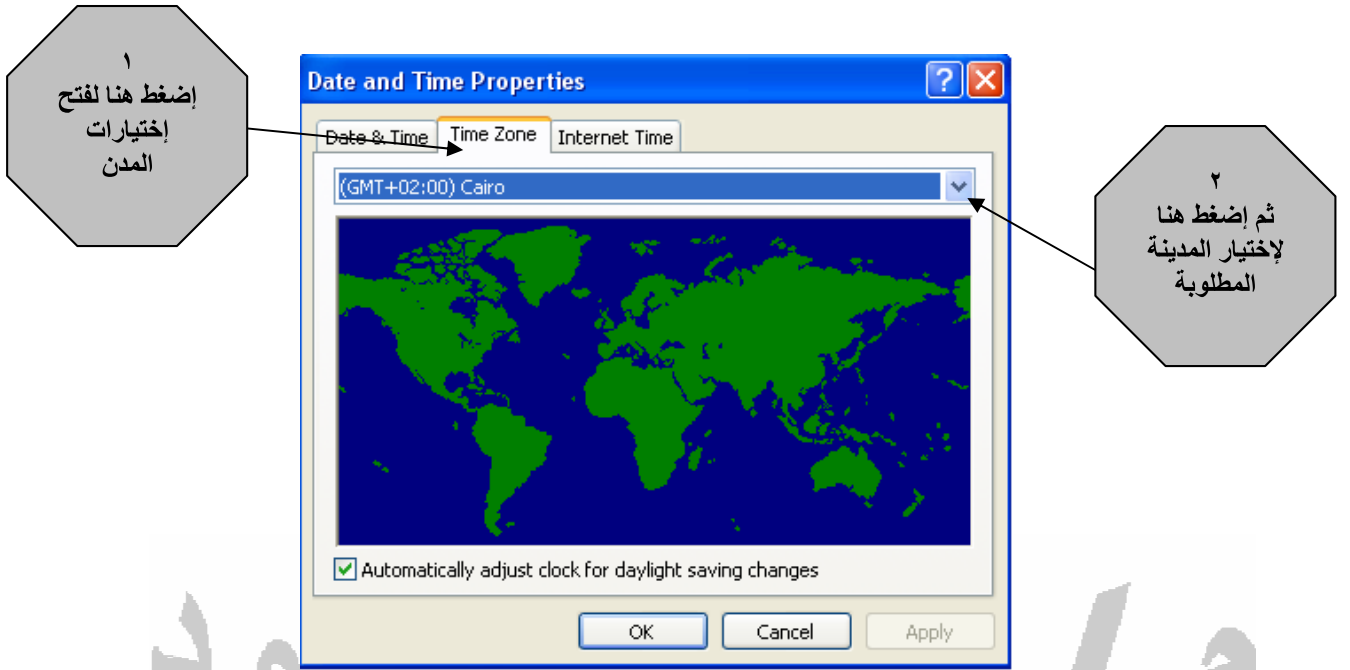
١
إضغط هنا لفتح إختيارات المدن

Date and Time Properties

Date & Time | Time Zone | Internet Time

(GMT+02:00) Cairo

Automatically adjust clock for daylight saving changes

OK | Cancel | Apply

٢
ثم إضغط هنا لإختيار المدينة المطلوبة